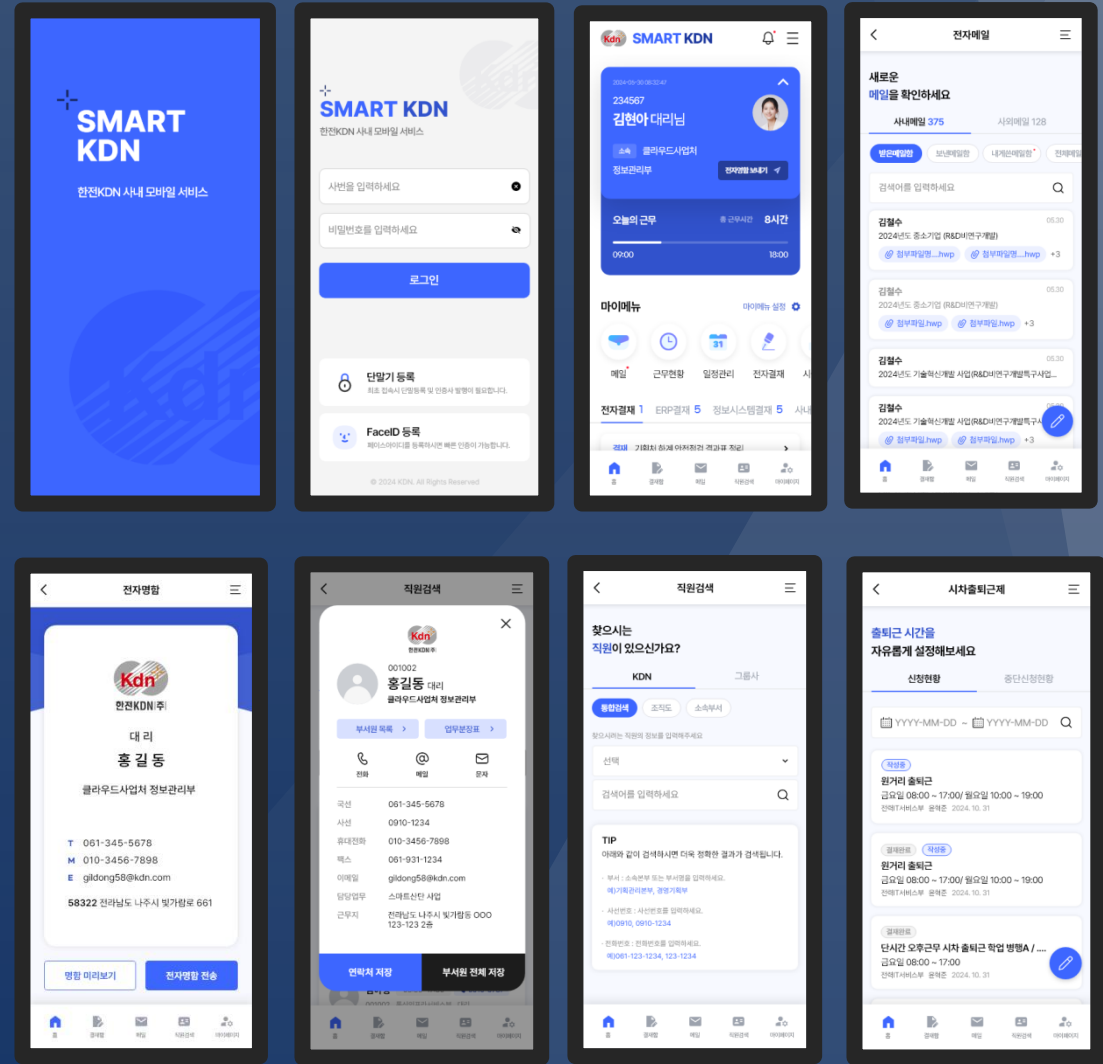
SMART KDN

한전KDN 사내 모바일 서비스

SMART KDN

한전KDN 사내 모바일 서비스

사번을 입력하세요

비밀번호를 입력하세요

로그인

단말기 등록

최초 접속시 단말등록 및 인증서 발행이 필요합니다.

FaceID 등록

페이스아이디를 등록하시면 빠른 인증이 가능합니다.

© 2024 KDN. All Rights Reserved

Kdn SMART KDN

2024-05-30 08:32:47

234567

김현아 대리님

소속 클라우드사업처

정보관리부

전자명함 보내기

오늘의 근무

총 근무시간 8시간

09:00

18:00

마이메뉴

마이메뉴 설정

메일

근무현황

일정관리

전자결재

전자결재 1 ERP결재 5 정보시스템결재 5

결재 기획처 회계 외부점검 결과표 처리

홈 결재함 메일 직원검색 마이페이지

전자메일

새로운 메일을 확인하세요

사내메일 375 사외메일 128

받은메일함 보낸메일함 내게쓴메일함 전체메일

검색어를 입력하세요

김철수 05.30
2024년도 중소기업 (R&D비연구개발)
첨부파일명....hwp 첨부파일명....hwp +3

김철수 05.30
2024년도 중소기업 (R&D비연구개발)
첨부파일.hwp 첨부파일.hwp +3

김철수 05.30
2024년도 기술혁신개발 사업(R&D비연구개발특구사업...

김철수 05.30
2024년도 기술혁신개발 사업(R&D비연구개발특구사업...
첨부파일.hwp 첨부파일.hwp +3

홈 결재함 메일 직원검색 마이페이지

전자명함

Kdn
한전KDN(주)

대 리

홍 길 동

클라우드사업처 정보관리부

T 061-345-5678
M 010-3456-7898
E gildong58@kdn.com

58322 전라남도 나주시 빛가람로 661

명함 미리보기

전자명함 전송

홈 결재함 메일 직원검색 마이페이지

직원검색

Kdn
한전KDN(주)

001002

홍길동 대리

클라우드사업처 정보관리부

부서원 목록

업무분장표

전화 메일 문자

국선 061-345-5678
사선 0910-1234
휴대전화 010-3456-7898
팩스 061-931-1234
이메일 gildong58@kdn.com
담당업무 스마트신단 사업
근무지 전라남도 나주시 빛가람동 OOO 123-123 2층

연락처 저장

부서원 전체 저장

홈 결재함 메일 직원검색 마이페이지

직원검색

찾으시는 직원이 있으신가요?

KDN 그룹사

통합검색 조직도 소속부서

찾으시려는 직원의 정보를 입력하세요

선택

검색어를 입력하세요

TIP

아래와 같이 검색하시면 더욱 정확한 결과가 검색됩니다.

- 부서 : 소속본부 또는 부서명을 입력하세요.
예)기획관리본부, 경영기획부

- 사선번호 : 사선번호를 입력하세요.
예)0910, 0910-1234

- 전화번호 : 전화번호를 입력하세요.
예)061-123-1234, 123-1234

홈 결재함 메일 직원검색 마이페이지

시차출퇴근제

출퇴근 시간을 자유롭게 설정해보세요

신청현황 중단신청현황

YYYY-MM-DD ~ YYYY-MM-DD

작성중
원거리 출퇴근
금요일 08:00 ~ 17:00/ 월요일 10:00 ~ 19:00
전력IT서비스부 윤혁준 2024. 10. 31

결재완료 작성중
원거리 출퇴근
금요일 08:00 ~ 17:00/ 월요일 10:00 ~ 19:00
전력IT서비스부 윤혁준 2024. 10. 31

결재완료
단시간 오후근무 시차 출퇴근 학업 병행A / ....
금요일 08:00 ~ 17:00
전력IT서비스부 윤혁준 2024. 10. 31

홈 결재함 메일 직원검색 마이페이지